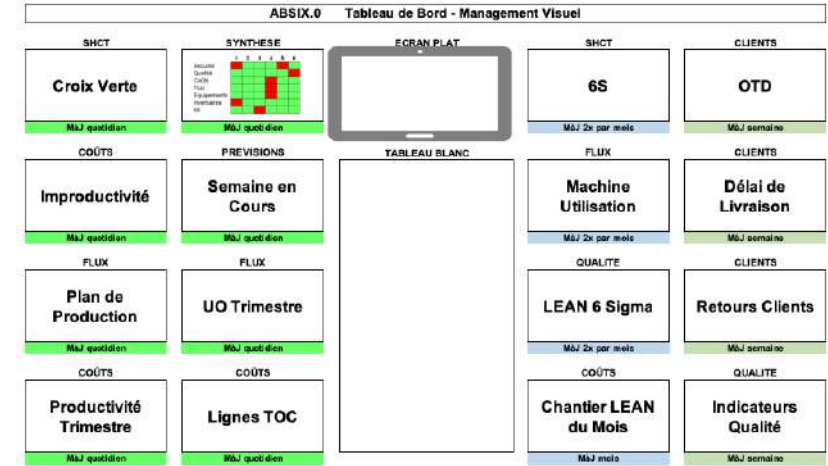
ABSIX.0 Tableau de Bord - Management Visuel

SHCT
Croix Verte
MàJ quotidien

SYNTHESE
1 2 3 4 5 6
Sécurité
Qualité
Coûts
Flux
Equipements
Inventaires
6S
MàJ quotidien

ECRAN PLAT

SHCT
6S
MàJ 2x par mois

CLIENTS
OTD
MàJ semaine

COÛTS
Improductivité
MàJ quotidien

PREVISIONS
Semaine en Cours
MàJ quotidien

TABLEAU BLANC

FLUX
Machine Utilisation
MàJ 2x par mois

CLIENTS
Délai de Livraison
MàJ semaine

FLUX
Plan de Production
MàJ quotidien

FLUX
UO Trimestre
MàJ quotidien

QUALITE
LEAN 6 Sigma
MàJ 2x par mois

CLIENTS
Retours Clients
MàJ semaine

COÛTS
Productivité Trimestre
MàJ quotidien

COÛTS
Lignes TOC
MàJ quotidien

COÛTS
Chantier LEAN du Mois
MàJ mois

QUALITE
Indicateurs Qualité
MàJ semaine